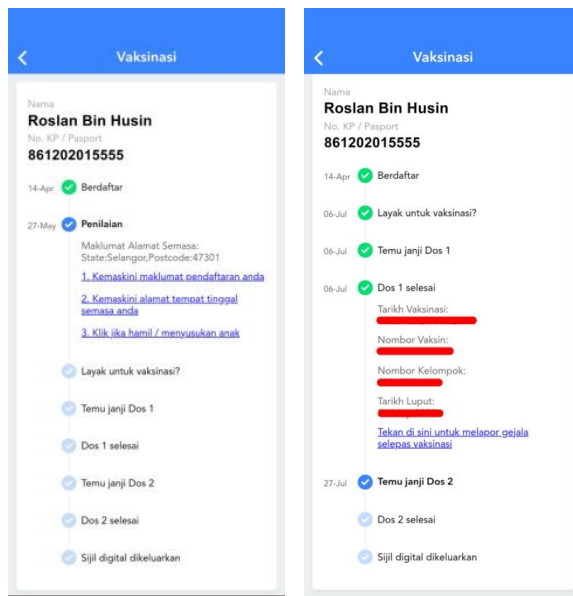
Vaksinasi

Nama
Roslan Bin Husin
No. KP / Pasport
861202015555

14-Apr Berdaftar

27-May Penilaian

Maklumat Alamat Semasa:
State:Selangor,Postcode:47301

1. Kemaskini maklumat pendaftaran anda

2. Kemaskini alamat tempat tinggal semasa anda

3. Klik jika hamil / menyusukan anak

Layak untuk vaksinasi?

Temu janji Dos 1

Dos 1 selesai

Temu janji Dos 2

Dos 2 selesai

Sijil digital dikeluarkan

Vaksinasi

Nama
Roslan Bin Husin
No. KP / Pasport
861202015555

14-Apr Berdaftar

06-Jul Layak untuk vaksinasi?

06-Jul Temu janji Dos 1

06-Jul Dos 1 selesai

Tarikh Vaksinasi:
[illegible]

Nombor Vaksin:
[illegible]

Nombor Kelompok:
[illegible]

Tarikh Luput:
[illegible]

Tekan di sini untuk melapor gejala selepas vaksinasi

27-Jul Temu janji Dos 2

Dos 2 selesai

Sijil digital dikeluarkan